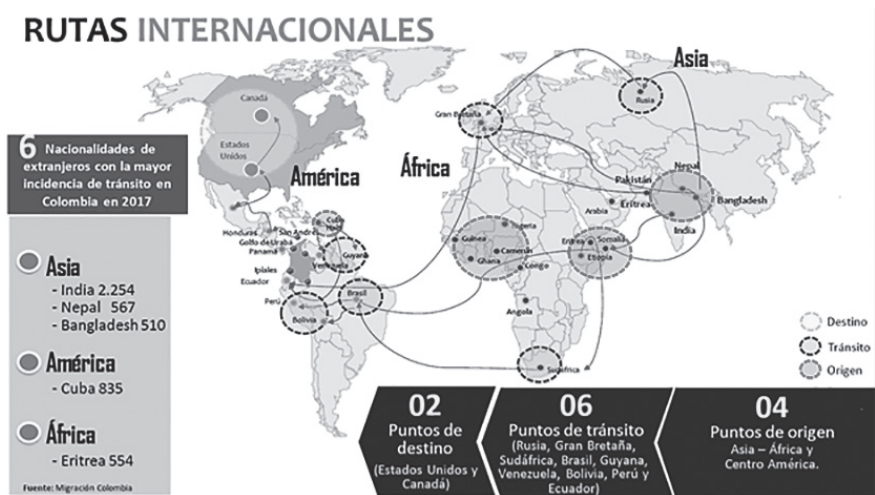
RUTAS INTERNACIONALES

6 Nacionalidades de extranjeros con la mayor incidencia de tránsito en Colombia en 2017

Asia
- India 2.254
- Nepal 567
- Bangladesh 510

América
- Cuba 835

África
- Eritrea 554

Fuente: Migración Colombia

Canadá
Estados Unidos
América
África
Asia
Rusia
Gran Bretaña
Nepal
Pakistán
Bangladesh
Arabia
Eritrea
India
Honduras
San Andrés
Golfo de Urabá
Panamá
Cuba
Venezuela
Guyana
Ipiales
Ecuador
Perú
Bolivia
Brasil
Guinea
Nigeria
Camerún
Ghana
Congo
Eritrea
Somalia
Etiopía
Angola
Sudáfrica

Destino
Tránsito
Origen

02
Puntos de destino
(Estados Unidos y Canadá)

06
Puntos de tránsito
(Rusia, Gran Bretaña, Sudáfrica, Brasil, Guyana, Venezuela, Bolivia, Perú y Ecuador)

04
Puntos de origen
Asia – África y Centro América.